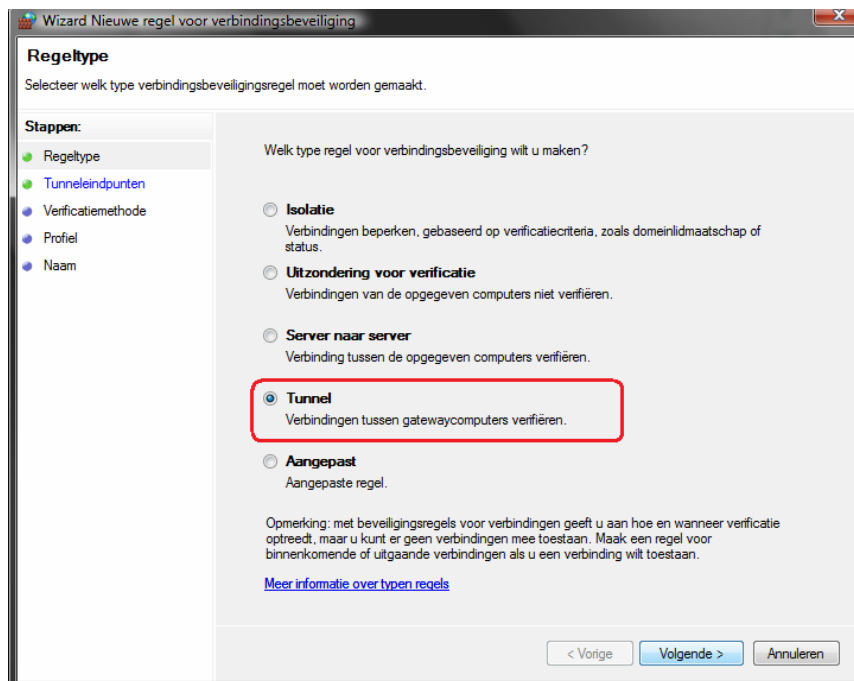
Wizard Nieuwe regel voor verbindingsbeveiliging

Regeltype

Selecteer welk type verbindingsbeveiligingsregel moet worden gemaakt.

Stappen:
Regeltype
Tunneleindpunten
Verificatiemethode
Profiel
Naam

Welk type regel voor verbindingsbeveiliging wilt u maken?

Isolatie
Verbindingen beperken, gebaseerd op verificatiecriteria, zoals domeinlidmaatschap of status.

Uitzondering voor verificatie
Verbindingen van de opgegeven computers niet verifiëren.

Server naar server
Verbinding tussen de opgegeven computers verifiëren.

Tunnel
Verbindingen tussen gatewaycomputers verifiëren.

Aangepast
Aangepaste regel.

Opmerking: met beveiligingsregels voor verbindingen geeft u aan hoe en wanneer verificatie optreedt, maar u kunt er geen verbindingen mee toestaan. Maak een regel voor binnenkomende of uitgaande verbindingen als u een verbinding wilt toestaan.

Meer informatie over typen regels

< Vorige
Volgende >
Annuleren